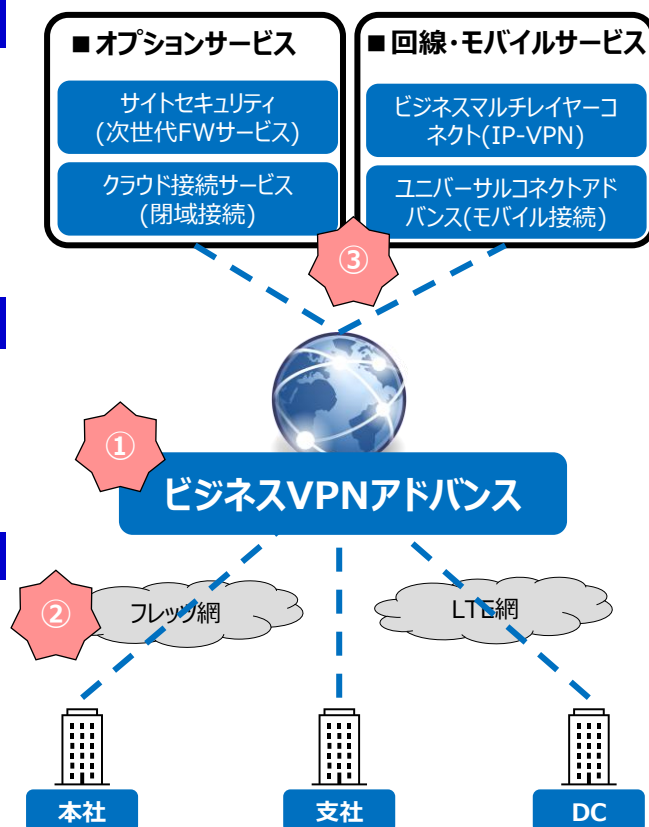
■オプションサービス

サイトセキュリティ (次世代FWサービス)

クラウド接続サービス (閉域接続)

■回線・モバイルサービス

ビジネスマルチレイヤーコネクト(IP-VPN)

ユニバーサルコネクトアドバンス(モバイル接続)

③

①

ビジネスVPNアドバンス

②

フレッツ網

LTE網

本社

支社

DC